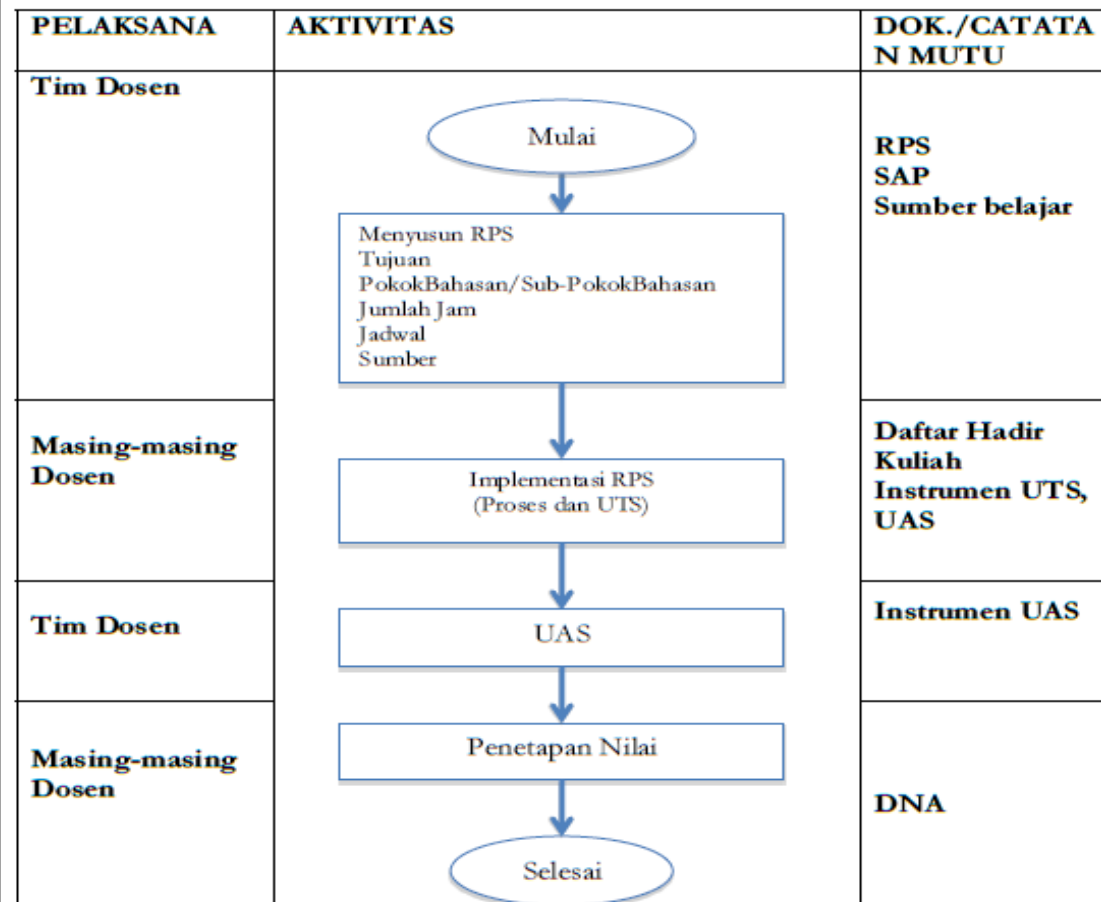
| PELAKSANA | AKTIVITAS | DOK./CATATAN MUTU |
|---|---|---|
| Tim Dosen | Mulai<br>Menyusun RPS<br>Tujuan<br>PokokBahasan/Sub-PokokBahasan<br>Jumlah Jam<br>Jadwal<br>Sumber | RPS<br>SAP<br>Sumber belajar |
| Masing-masing Dosen | Implementasi RPS<br>(Proses dan UTS) | Daftar Hadir Kuliah<br>Instrumen UTS, UAS |
| Tim Dosen | UAS | Instrumen UAS |
| Masing-masing Dosen | Penetapan Nilai<br>Selesai | DNA |